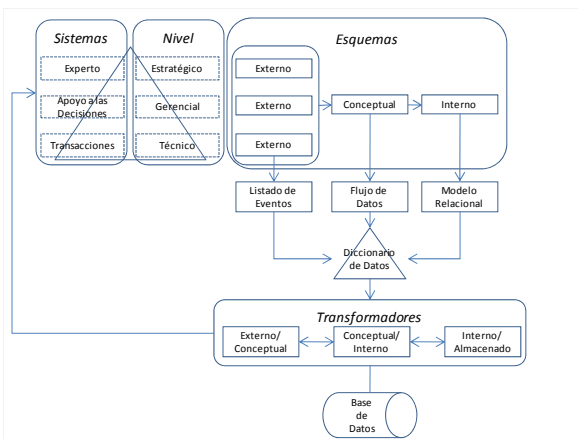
Sistemas

Experto

Apoyo a las Decisiones

Transacciones

Nivel

Estratégico

Gerencial

Técnico

Esquemas

Externo

Externo

Externo

Conceptual

Interno

Listado de Eventos

Flujo de Datos

Modelo Relacional

Diccionario de Datos

Transformadores

Externo/ Conceptual

Conceptual/ Interno

Interno/ Almacenado

Base de Datos